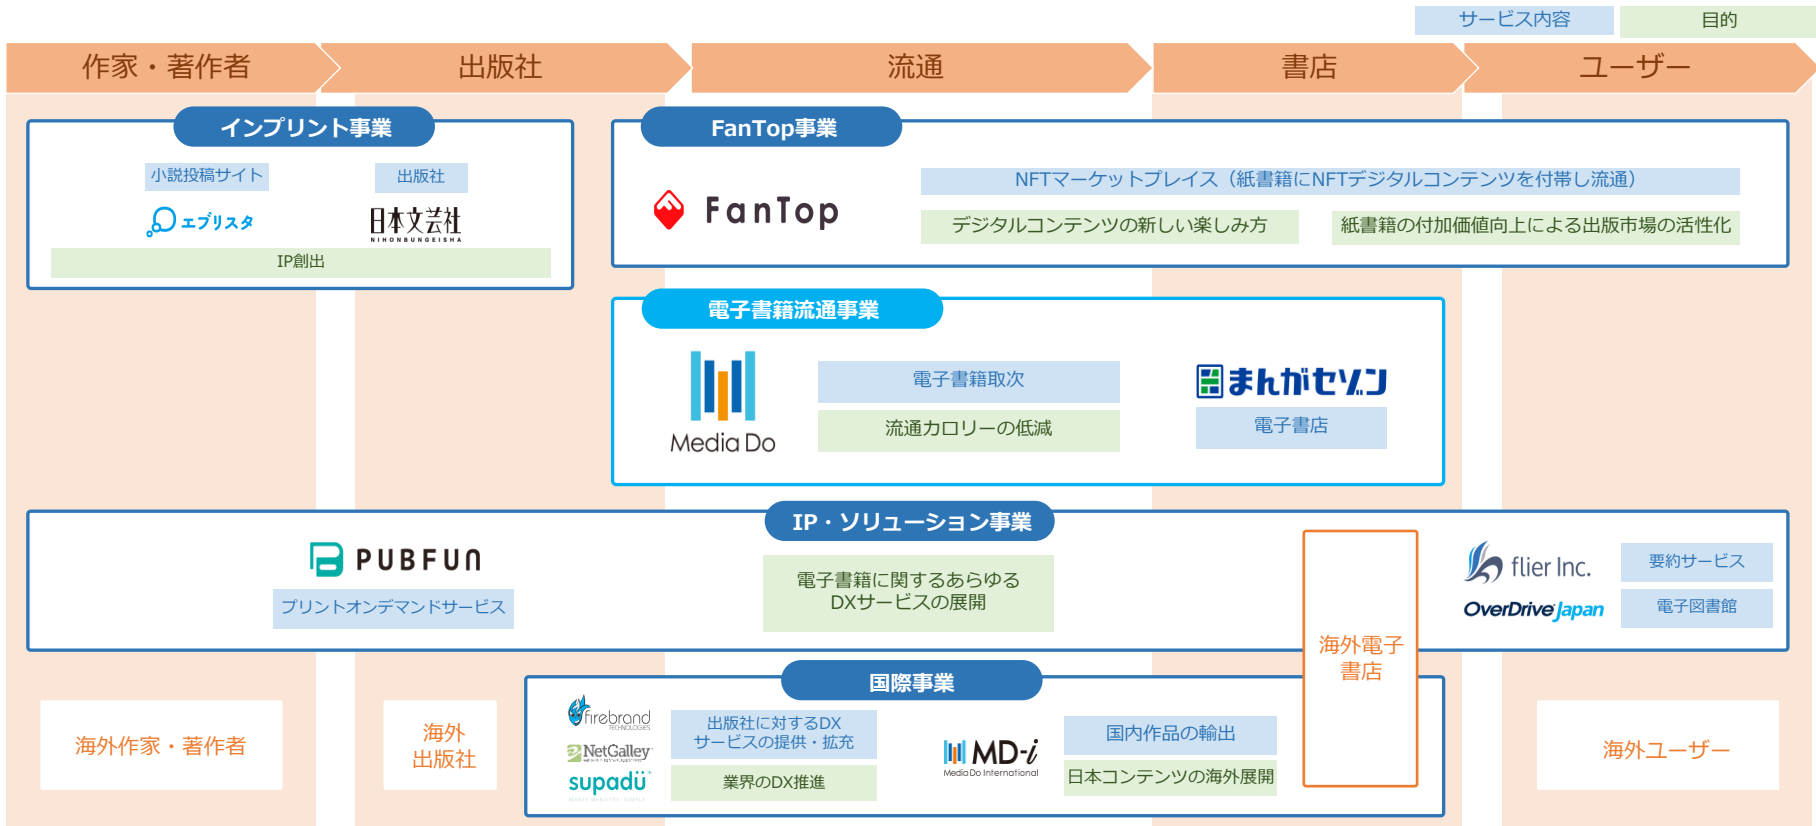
サービス内容
目的

作家・著作者
出版社
流通
書店
ユーザー

インプリント事業
小説投稿サイト
出版社
エブリスタ
日本文芸社
NIHONBUNGEISHA
IP創出

FanTop事業
FanTop
NFTマーケットプレイス（紙書籍にNFTデジタルコンテンツを付帯し流通）
デジタルコンテンツの新しい楽しみ方
紙書籍の付加価値向上による出版市場の活性化

電子書籍流通事業
Media Do
電子書籍取次
流通カロリーの低減
まんがセゾン
電子書店

IP・ソリューション事業
PUBFUN
プリントオンデマンドサービス
電子書籍に関するあらゆるDXサービスの展開
海外電子書店
flier Inc.
要約サービス
OverDrive Japan
電子図書館

国際事業
firebrand TECHNOLOGIES
NetGalley
supadü
出版社に対するDXサービスの提供・拡充
業界のDX推進
MD-i
Media Do International
国内作品の輸出
日本コンテンツの海外展開

海外作家・著作者
海外出版社
海外ユーザー